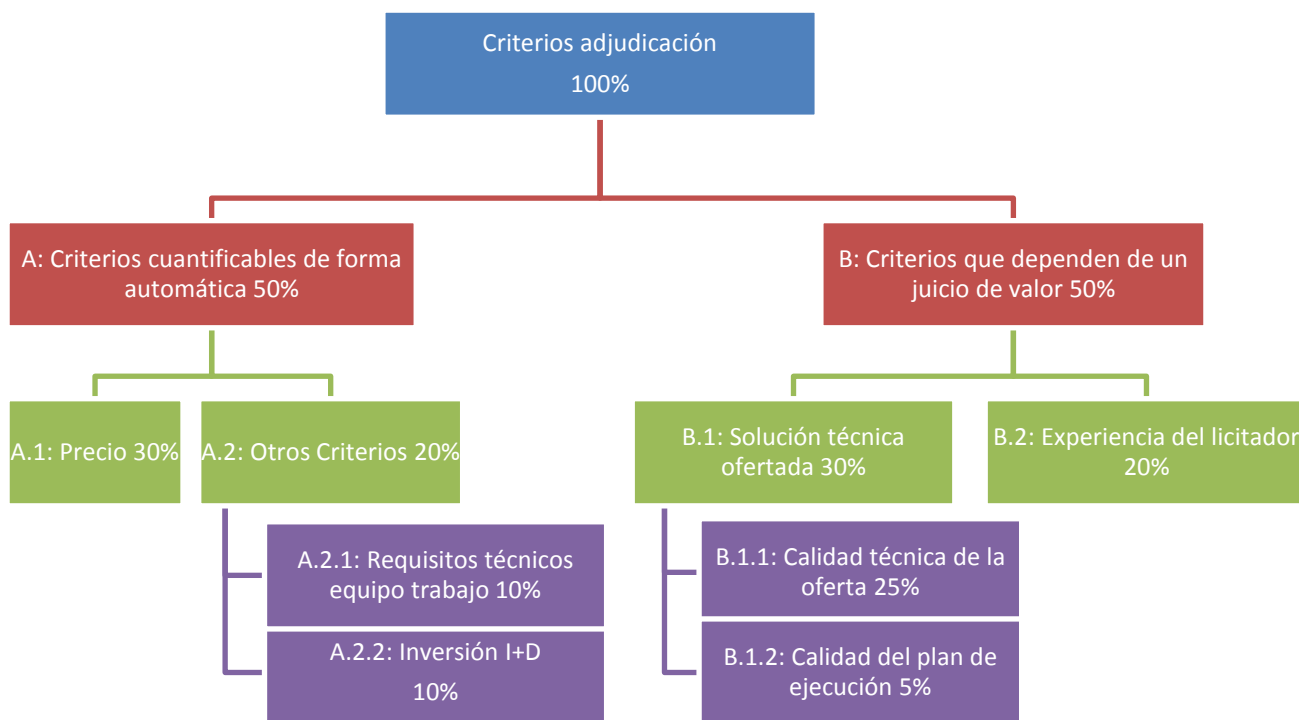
Criterios adjudicación
100%

A: Criterios cuantificables de forma automática 50%

B: Criterios que dependen de un juicio de valor 50%

A.1: Precio 30%

A.2: Otros Criterios 20%

A.2.1: Requisitos técnicos equipo trabajo 10%

A.2.2: Inversión I+D
10%

B.1: Solución técnica ofertada 30%

B.2: Experiencia del licitador 20%

B.1.1: Calidad técnica de la oferta 25%

B.1.2: Calidad del plan de ejecución 5%